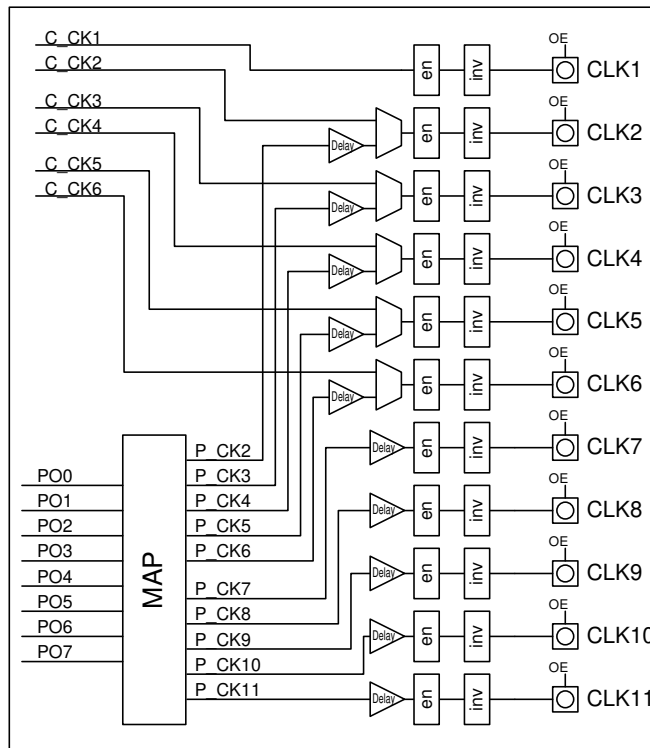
C_CK1
C_CK2
C_CK3
C_CK4
C_CK5
C_CK6

en inv OE CLK1
Delay en inv OE CLK2
Delay en inv OE CLK3
Delay en inv OE CLK4
Delay en inv OE CLK5
Delay en inv OE CLK6
Delay en inv OE CLK7
Delay en inv OE CLK8
Delay en inv OE CLK9
Delay en inv OE CLK10
Delay en inv OE CLK11

PO0
PO1
PO2
PO3
PO4
PO5
PO6
PO7

MAP

P_CK2
P_CK3
P_CK4
P_CK5
P_CK6
P_CK7
P_CK8
P_CK9
P_CK10
P_CK11